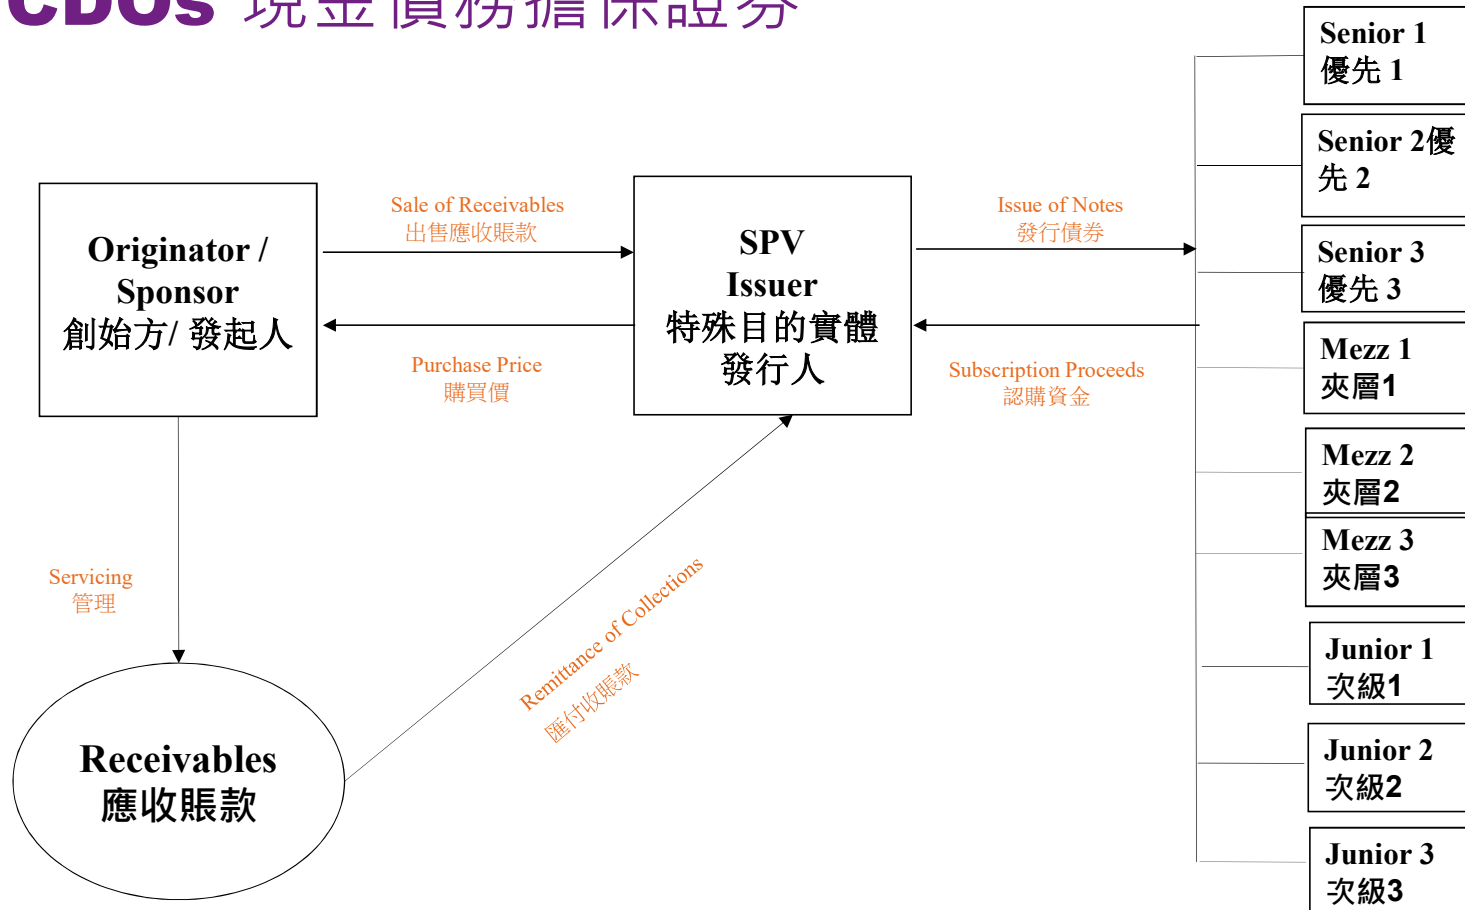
CDOs 現金債務擔保證券

Originator / Sponsor 創始方/ 發起人

Sale of Receivables 出售應收賬款

Purchase Price 購買價

SPV Issuer 特殊目的實體 發行人

Issue of Notes 發行債券

Subscription Proceeds 認購資金

Senior 1 優先 1

Senior 2優先 2

Senior 3 優先 3

Mezz 1 夾層1

Mezz 2 夾層2

Mezz 3 夾層3

Junior 1 次級1

Junior 2 次級2

Junior 3 次級3

Servicing 管理

Remittance of Collections 匯付收賬款

Receivables 應收賬款